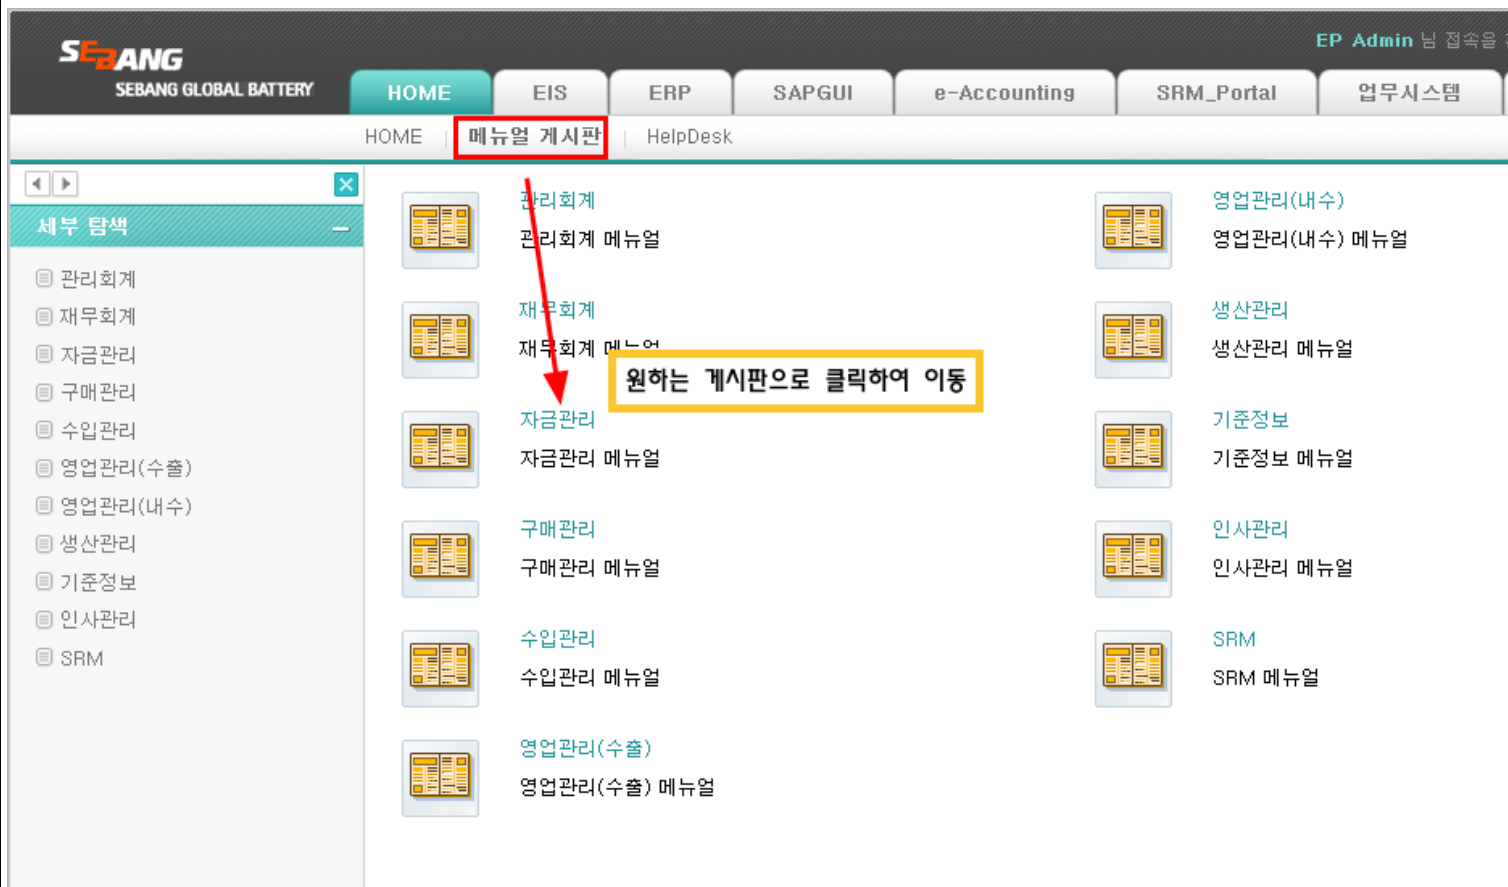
SEBANG
SEBANG GLOBAL BATTERY

EP Admin 님 접속을 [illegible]

HOME | EIS | ERP | SAPGUI | e-Accounting | SRM_Portal | 업무시스템

HOME | 메뉴얼 게시판 | HelpDesk

세부 탐색

관리회계
재무회계
자금관리
구매관리
수입관리
영업관리(수출)
영업관리(내수)
생산관리
기준정보
인사관리
SRM

관리회계
관리회계 메뉴얼

재무회계
재무회계 메뉴얼

원하는 게시판으로 클릭하여 이동

자금관리
자금관리 메뉴얼

구매관리
구매관리 메뉴얼

수입관리
수입관리 메뉴얼

영업관리(수출)
영업관리(수출) 메뉴얼

영업관리(내수)
영업관리(내수) 메뉴얼

생산관리
생산관리 메뉴얼

기준정보
기준정보 메뉴얼

인사관리
인사관리 메뉴얼

SRM
SRM 메뉴얼